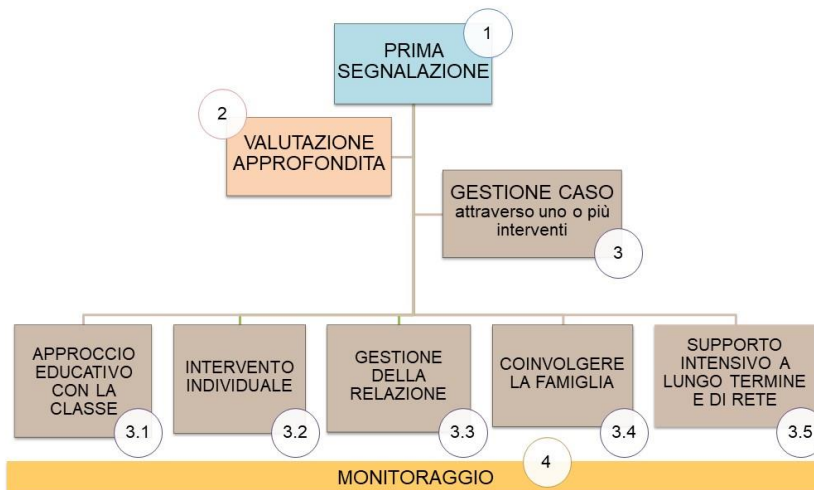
PRIMA SEGNALAZIONE
1

2
VALUTAZIONE APPROFONDITA

GESTIONE CASO
attraverso uno o più interventi
3

APPROCCIO EDUCATIVO CON LA CLASSE
3.1

INTERVENTO INDIVIDUALE
3.2

GESTIONE DELLA RELAZIONE
3.3

COINVOLGERE LA FAMIGLIA
3.4

SUPPORTO INTENSIVO A LUNGO TERMINE E DI RETE
3.5

4
MONITORAGGIO